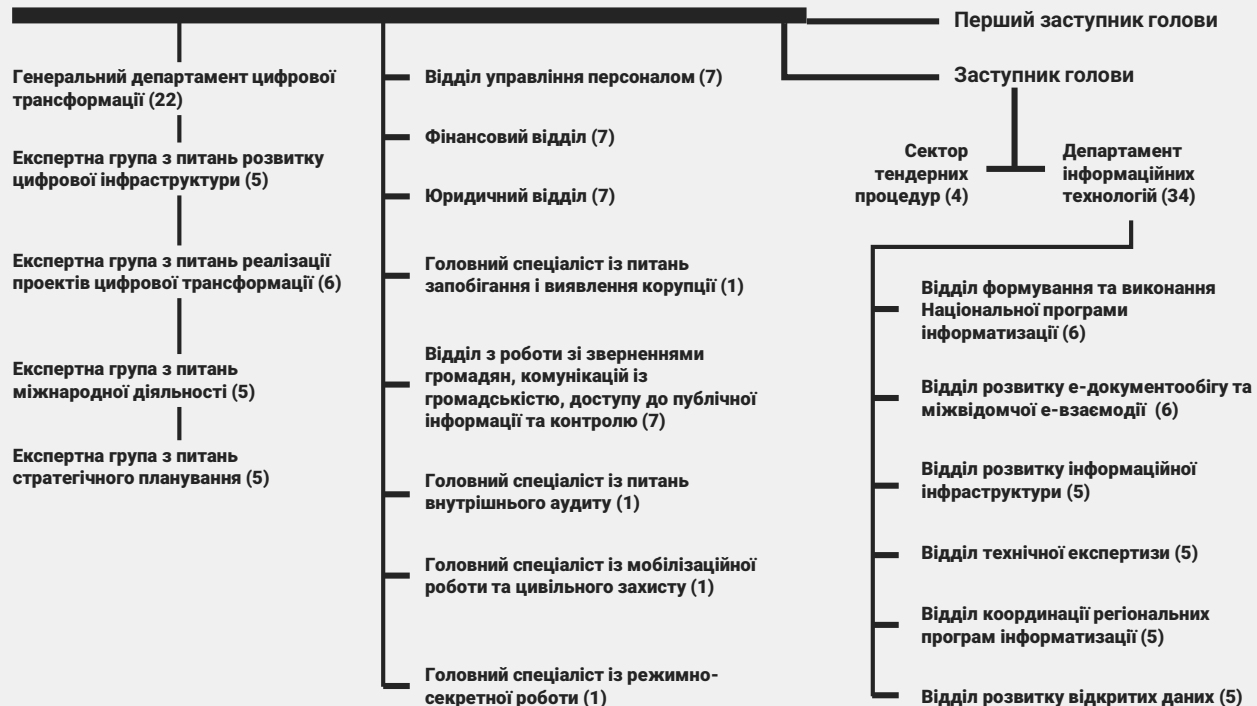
Перший заступник голови

Заступник голови

Генеральний департамент цифрової трансформації (22)

Експертна група з питань розвитку цифрової інфраструктури (5)

Експертна група з питань реалізації проектів цифрової трансформації (6)

Експертна група з питань міжнародної діяльності (5)

Експертна група з питань стратегічного планування (5)

Відділ управління персоналом (7)

Фінансовий відділ (7)

Юридичний відділ (7)

Головний спеціаліст із питань запобігання і виявлення корупції (1)

Відділ з роботи зі зверненнями громадян, комунікацій із громадськістю, доступу до публічної інформації та контролю (7)

Головний спеціаліст із питань внутрішнього аудиту (1)

Головний спеціаліст із мобілізаційної роботи та цивільного захисту (1)

Головний спеціаліст із режимно-секретної роботи (1)

Сектор тендерних процедур (4)

Департамент інформаційних технологій (34)

Відділ формування та виконання Національної програми інформатизації (6)

Відділ розвитку е-документообігу та міжвідомчої е-взаємодії (6)

Відділ розвитку інформаційної інфраструктури (5)

Відділ технічної експертизи (5)

Відділ координації регіональних програм інформатизації (5)

Відділ розвитку відкритих даних (5)